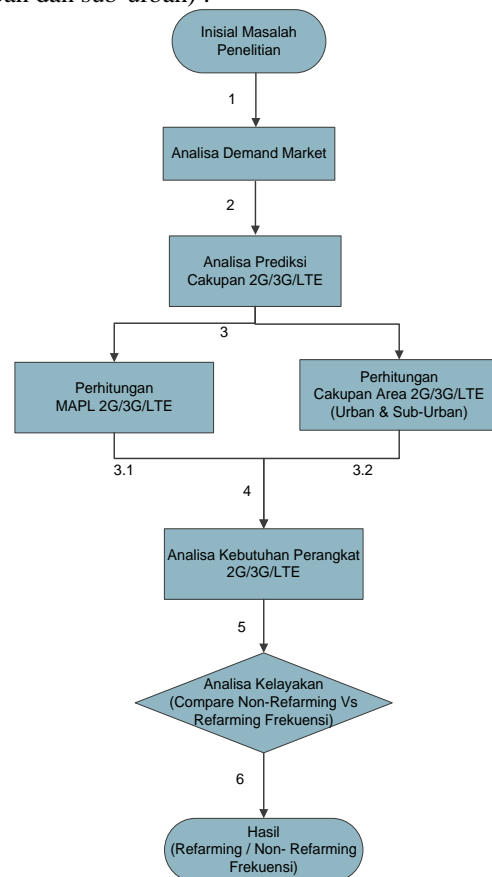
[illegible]an dan sub-urban) :

Inisial Masalah Penelitian

1

Analisa Demand Market

2

Analisa Prediksi Cakupan 2G/3G/LTE

3

Perhitungan MAPL 2G/3G/LTE

Perhitungan Cakupan Area 2G/3G/LTE (Urban & Sub-Urban)

3.1

3.2

4

Analisa Kebutuhan Perangkat 2G/3G/LTE

5

Analisa Kelayakan (Compare Non-Refarming Vs Refarming Frekuensi)

6

Hasil (Refarming / Non- Refarming Frekuensi)